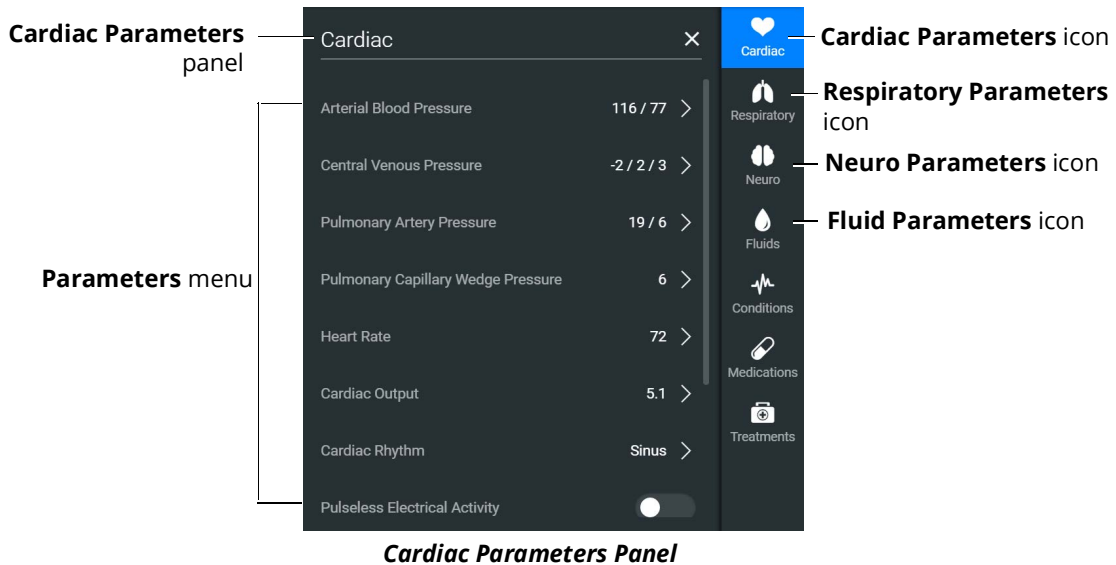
**Cardiac Parameters** panel

**Parameters** menu

Cardiac ×

Arterial Blood Pressure 116 / 77 >

Central Venous Pressure -2 / 2 / 3 >

Pulmonary Artery Pressure 19 / 6 >

Pulmonary Capillary Wedge Pressure 6 >

Heart Rate 72 >

Cardiac Output 5.1 >

Cardiac Rhythm Sinus >

Pulseless Electrical Activity

Cardiac

Respiratory

Neuro

Fluids

Conditions

Medications

Treatments

**Cardiac Parameters** icon

**Respiratory Parameters** icon

**Neuro Parameters** icon

**Fluid Parameters** icon

***Cardiac Parameters Panel***